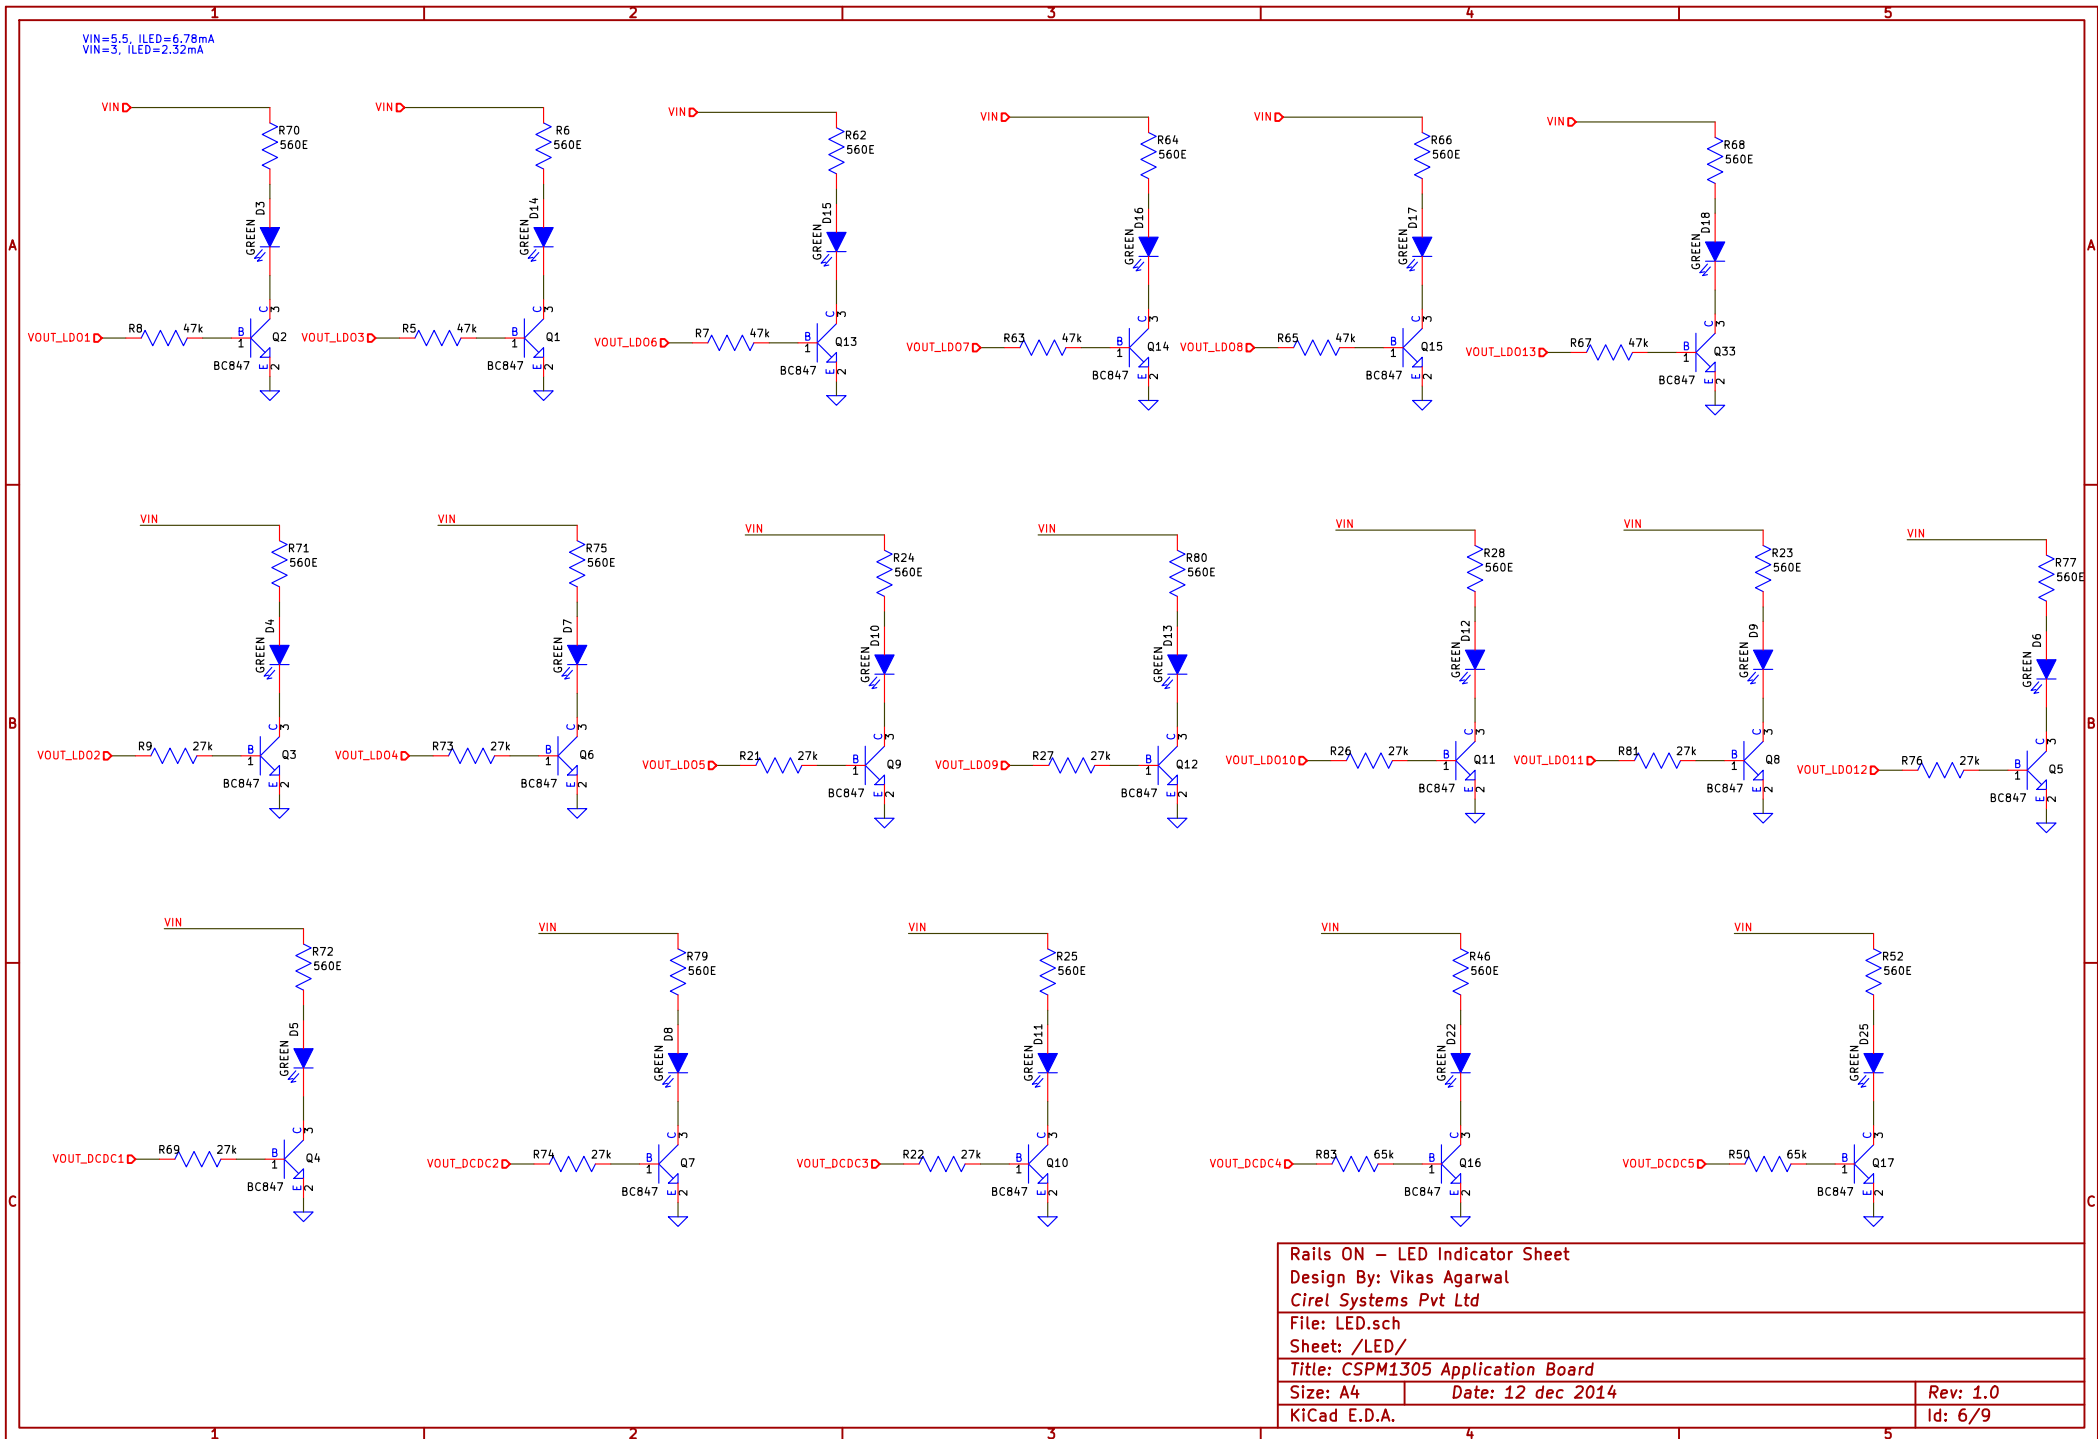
1 2 3 4 5

VIN=5.5, ILED=6.78mA
VIN=3, ILED=2.32mA

VIN R70 560E D3 GREEN VOUT_LDO1 R8 47k Q2 BC847
VIN R6 560E D14 GREEN VOUT_LDO3 R5 47k Q1 BC847
VIN R62 560E D15 GREEN VOUT_LDO6 R7 47k Q13 BC847
VIN R64 560E D16 GREEN VOUT_LDO7 R63 47k Q14 BC847
VIN R66 560E D17 GREEN VOUT_LDO8 R65 47k Q15 BC847
VIN R68 560E D18 GREEN VOUT_LDO13 R67 47k Q33 BC847

VIN R71 560E D4 GREEN VOUT_LDO2 R9 27k Q3 BC847
VIN R75 560E D7 GREEN VOUT_LDO4 R73 27k Q6 BC847
VIN R24 560E D10 GREEN VOUT_LDO5 R21 27k Q9 BC847
VIN R80 560E D13 GREEN VOUT_LDO9 R27 27k Q12 BC847
VIN R28 560E D12 GREEN VOUT_LDO10 R26 27k Q11 BC847
VIN R23 560E D9 GREEN VOUT_LDO11 R81 27k Q8 BC847
VIN R77 560E D6 GREEN VOUT_LDO12 R76 27k Q5 BC847

VIN R72 560E D5 GREEN VOUT_DCDC1 R69 27k Q4 BC847
VIN R79 560E D8 GREEN VOUT_DCDC2 R74 27k Q7 BC847
VIN R25 560E D11 GREEN VOUT_DCDC3 R22 27k Q10 BC847
VIN R46 560E D22 GREEN VOUT_DCDC4 R83 65k Q16 BC847
VIN R52 560E D25 GREEN VOUT_DCDC5 R50 65k Q17 BC847

A B C

Rails ON – LED Indicator Sheet
Design By: Vikas Agarwal
Cirel Systems Pvt Ltd
File: LED.sch
Sheet: /LED/
Title: CSPM1305 Application Board
Size: A4 | Date: 12 dec 2014 | Rev: 1.0
KiCad E.D.A. | Id: 6/9